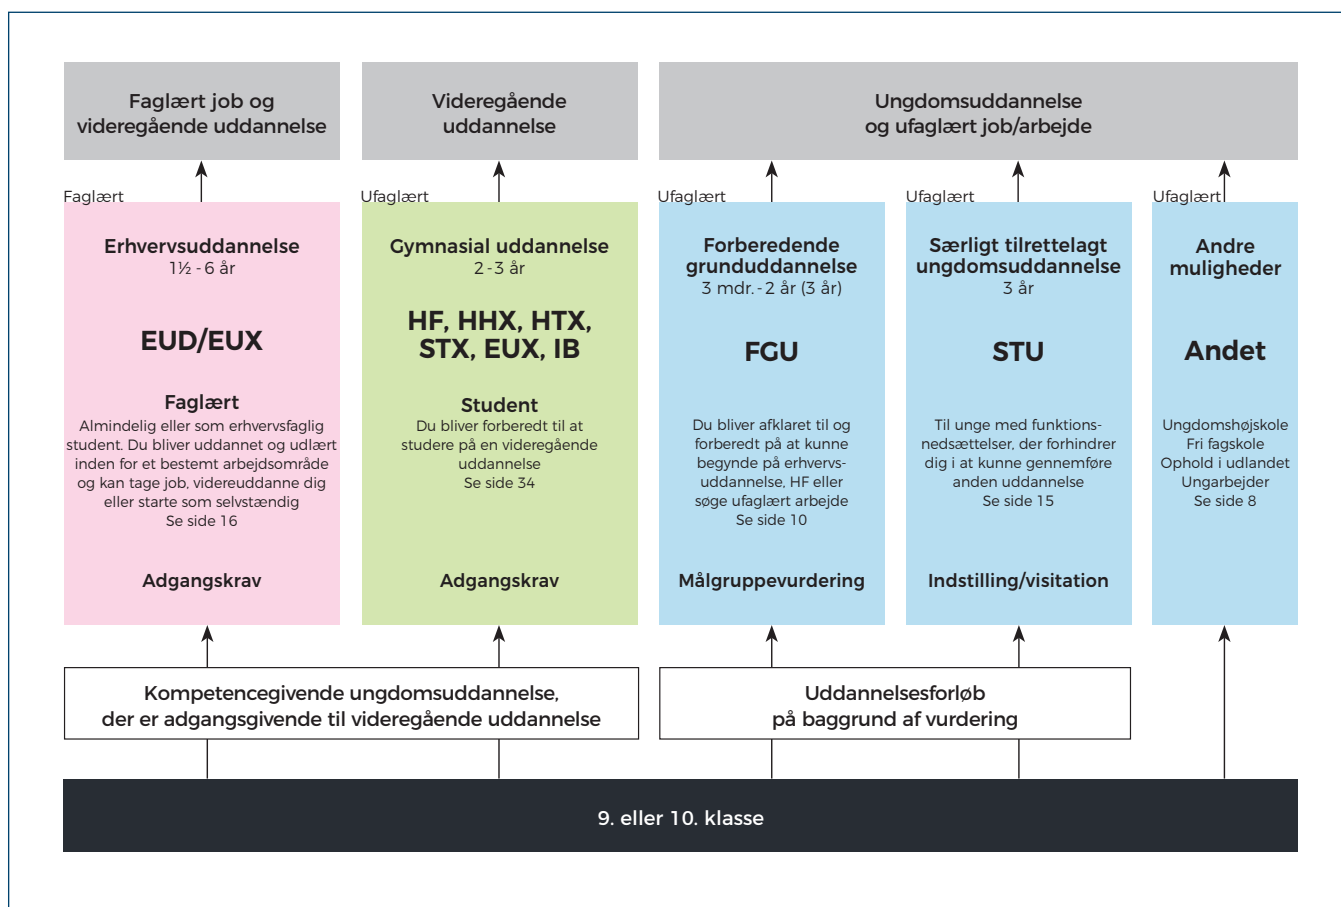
Faglært job og videregående uddannelse

Videregående uddannelse

Ungdomsuddannelse og ufaglært job/arbejde

Faglært

Erhvervsuddannelse
1½ - 6 år

EUD/EUX

Faglært
Almindelig eller som erhvervsfaglig student. Du bliver uddannet og udlært inden for et bestemt arbejdsområde og kan tage job, videreuddanne dig eller starte som selvstændig
Se side 16

Adgangskrav

Ufaglært

Gymnasial uddannelse
2 - 3 år

HF, HHX, HTX, STX, EUX, IB

Student
Du bliver forberedt til at studere på en videregående uddannelse
Se side 34

Adgangskrav

Ufaglært

Forberedende grunduddannelse
3 mdr. - 2 år (3 år)

FGU

Du bliver afklaret til og forberedt på at kunne begynde på erhvervsuddannelse, HF eller søge ufaglært arbejde
Se side 10

Målgruppevurdering

Ufaglært

Særligt tilrettelagt ungdomsuddannelse
3 år

STU

Til unge med funktionsnedsættelser, der forhindrer dig i at kunne gennemføre anden uddannelse
Se side 15

Indstilling/visitation

Ufaglært

Andre muligheder

Andet

Ungdomshøjskole
Fri fagskole
Ophold i udlandet
Ungarbejder
Se side 8

Kompetencegivende ungdomsuddannelse, der er adgangsgivende til videregående uddannelse

Uddannelsesforløb på baggrund af vurdering

9. eller 10. klasse